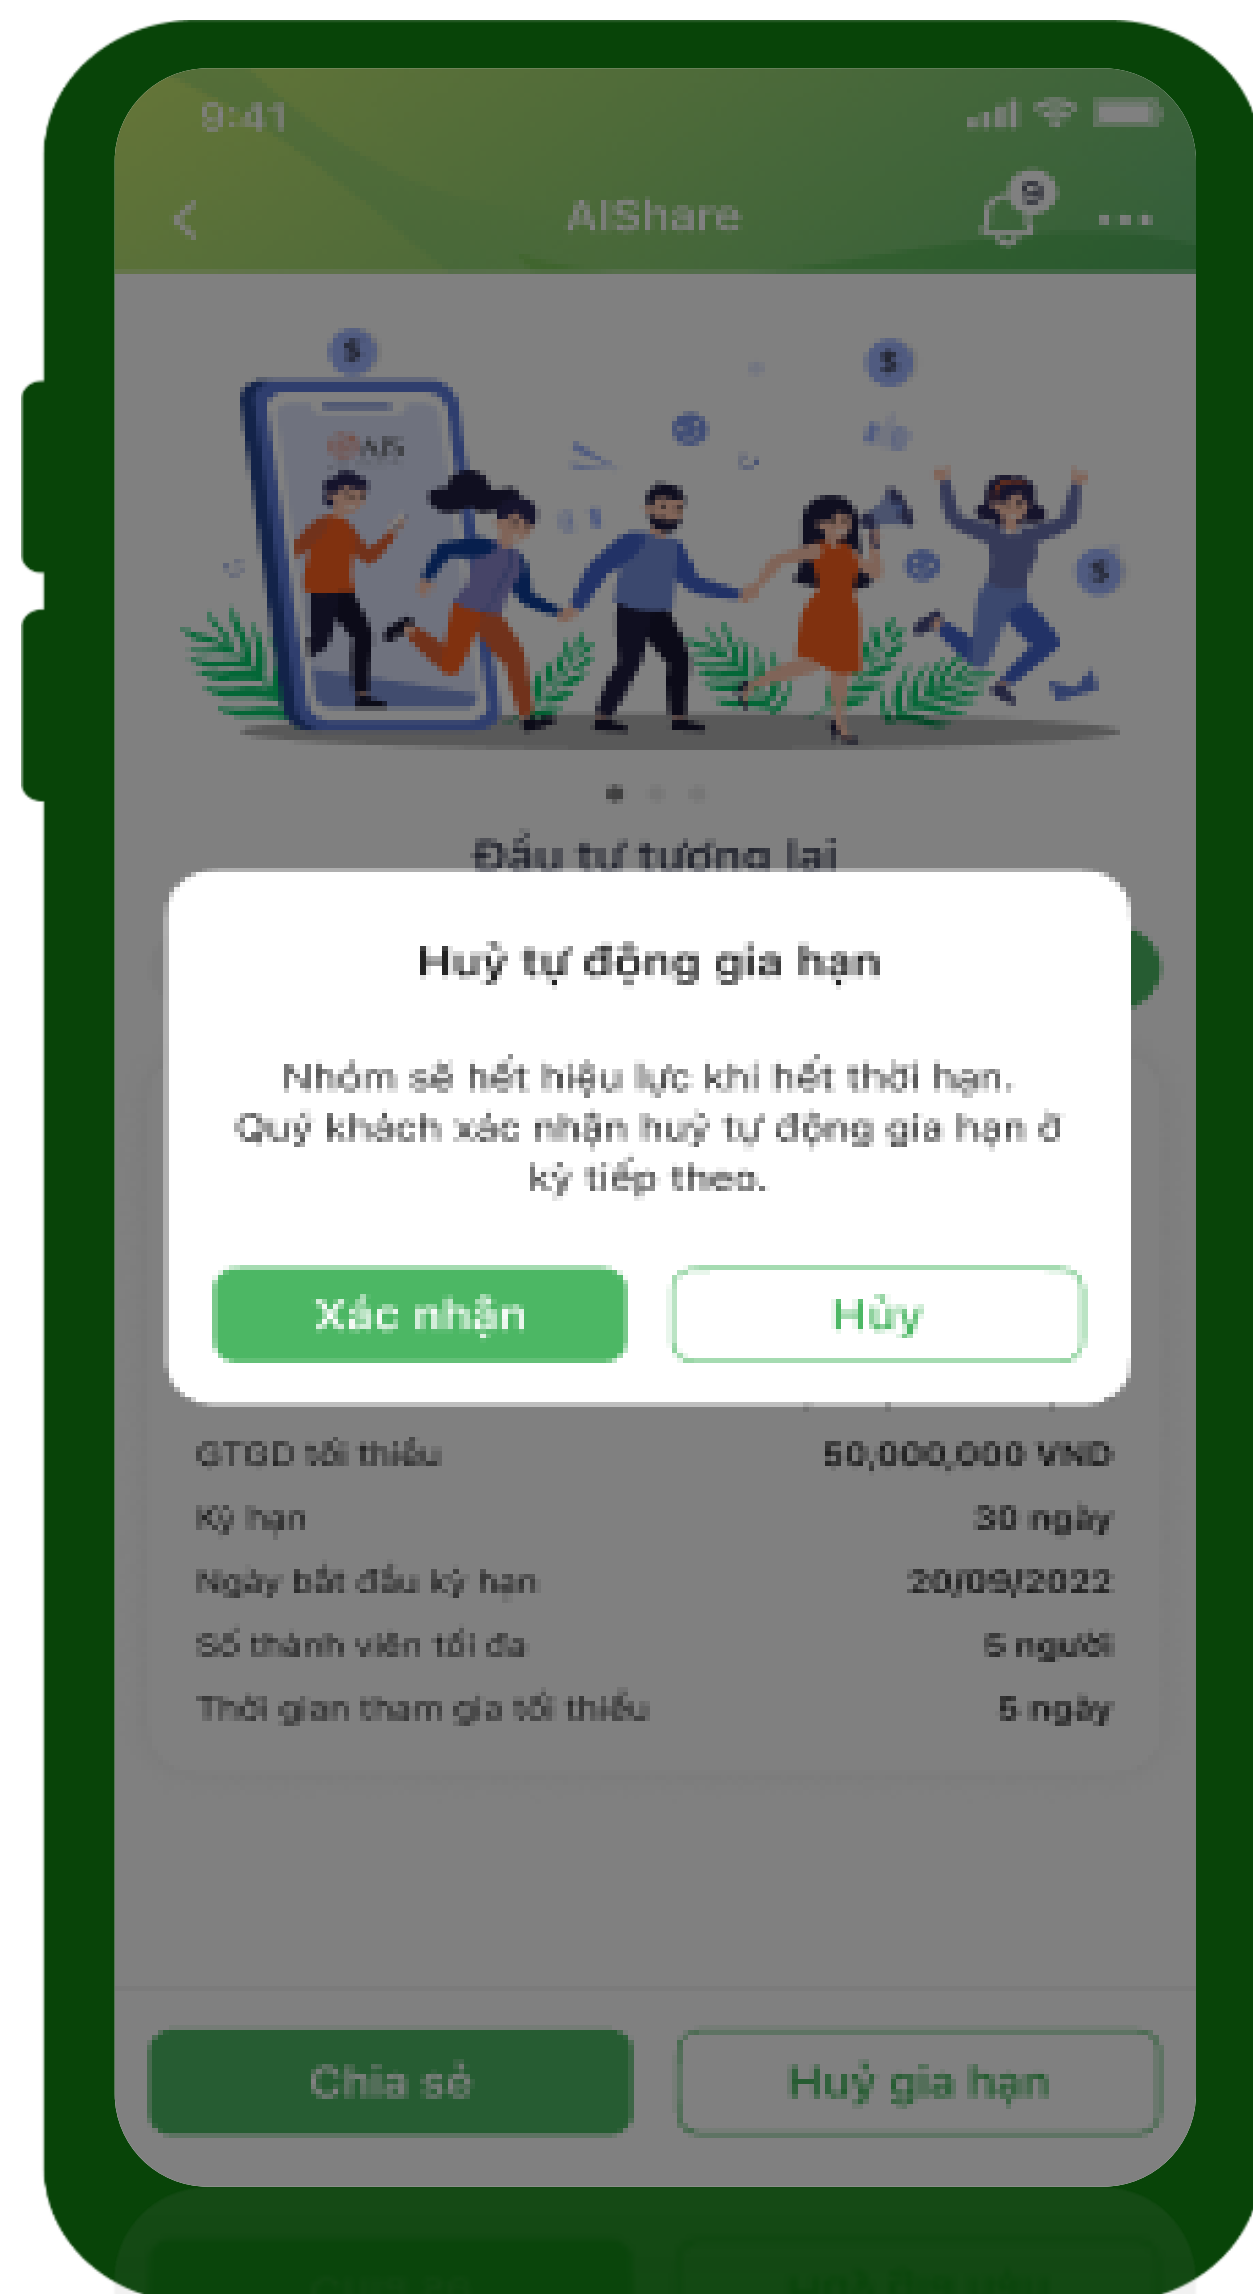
9:41

AIShare

9

ABS

Đầu tư tương lai

Huỷ tự động gia hạn

Nhóm sẽ hết hiệu lực khi hết thời hạn. Quý khách xác nhận huỷ tự động gia hạn ở kỳ tiếp theo.

Xác nhận

Hủy

| | |
|---|---|
| GTGD tối thiểu | 50,000,000 VND |
| Kỳ hạn | 30 ngày |
| Ngày bắt đầu kỳ hạn | 20/09/2022 |
| Số thành viên tối đa | 5 người |
| Thời gian tham gia tối thiểu | 5 ngày |

Chia sẻ

Huỷ gia hạn